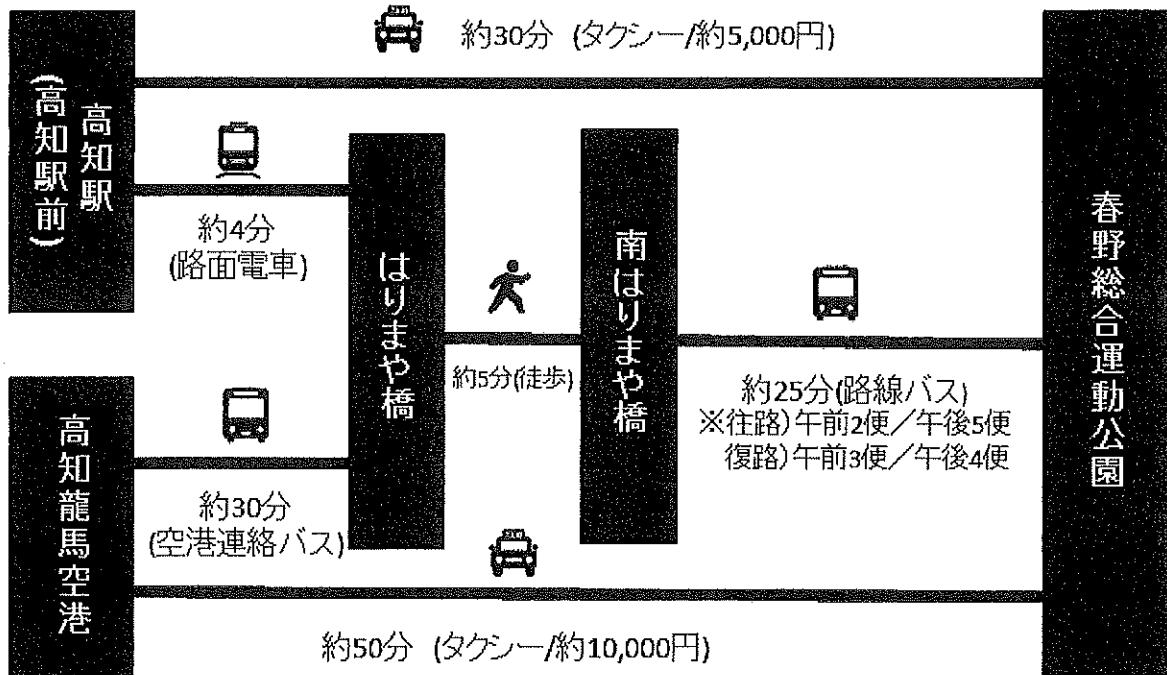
約30分 (タクシー/約5,000円)

高知駅
(高知駅前)

約4分
(路面電車)

はりまや橋

約5分(徒歩)

南はりまや橋

約25分(路線バス)
※往路)午前2便/午後5便
復路)午前3便/午後4便

春野総合運動公園

高知龍馬空港

約30分
(空港連絡バス)

約50分 (タクシー/約10,000円)